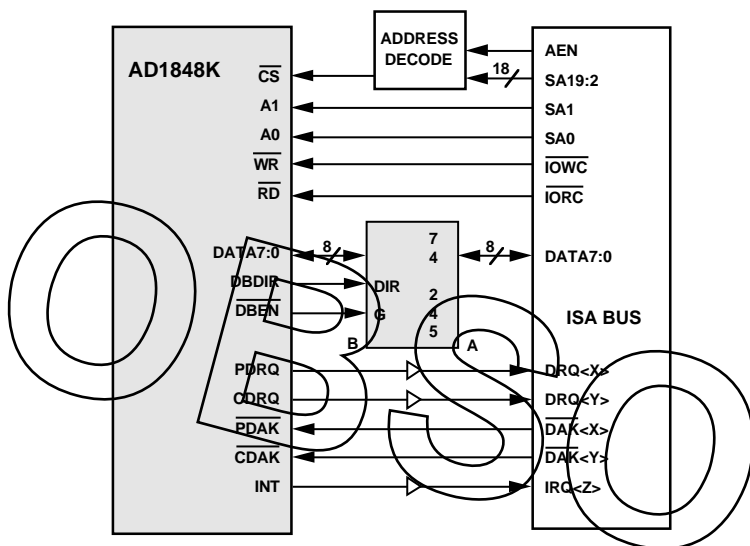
AD1848K

ADDRESS DECODE

AEN

18

SA19:2

$\overline{CS}$

A1

SA1

A0

SA0

$\overline{WR}$

$\overline{IOWC}$

$\overline{RD}$

$\overline{IORC}$

DATA7:0

8

7
4

8

DATA7:0

DBDIR

DIR

2
4
5

$\overline{DBEN}$

G

ISA BUS

B

A

PDRQ

DRQ<X>

CDRQ

DRQ<Y>

$\overline{PDAK}$

$\overline{DAK}$<X>

$\overline{CDAK}$

$\overline{DAK}$<Y>

INT

IRQ<Z>

OBSO